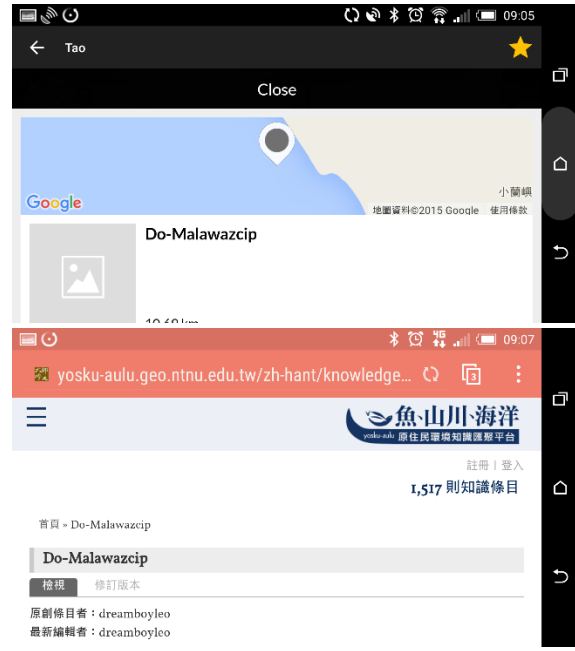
09:05

Tao

Close

Google

小蘭嶼

地圖資料©2015 Google 使用條款

Do-Malawazcip

10.69 km

09:07

yosku-aulu.geo.ntnu.edu.tw/zh-hant/knowledge...

3

魚·山川·海洋

yosku-aulu 原住民環境知識匯整平台

註冊 | 登入

1,517 則知識條目

首頁 » Do-Malawazcip

Do-Malawazcip

檢視 修訂版本

原創條目者：dreamboyleo
最新編輯者：dreamboyleo